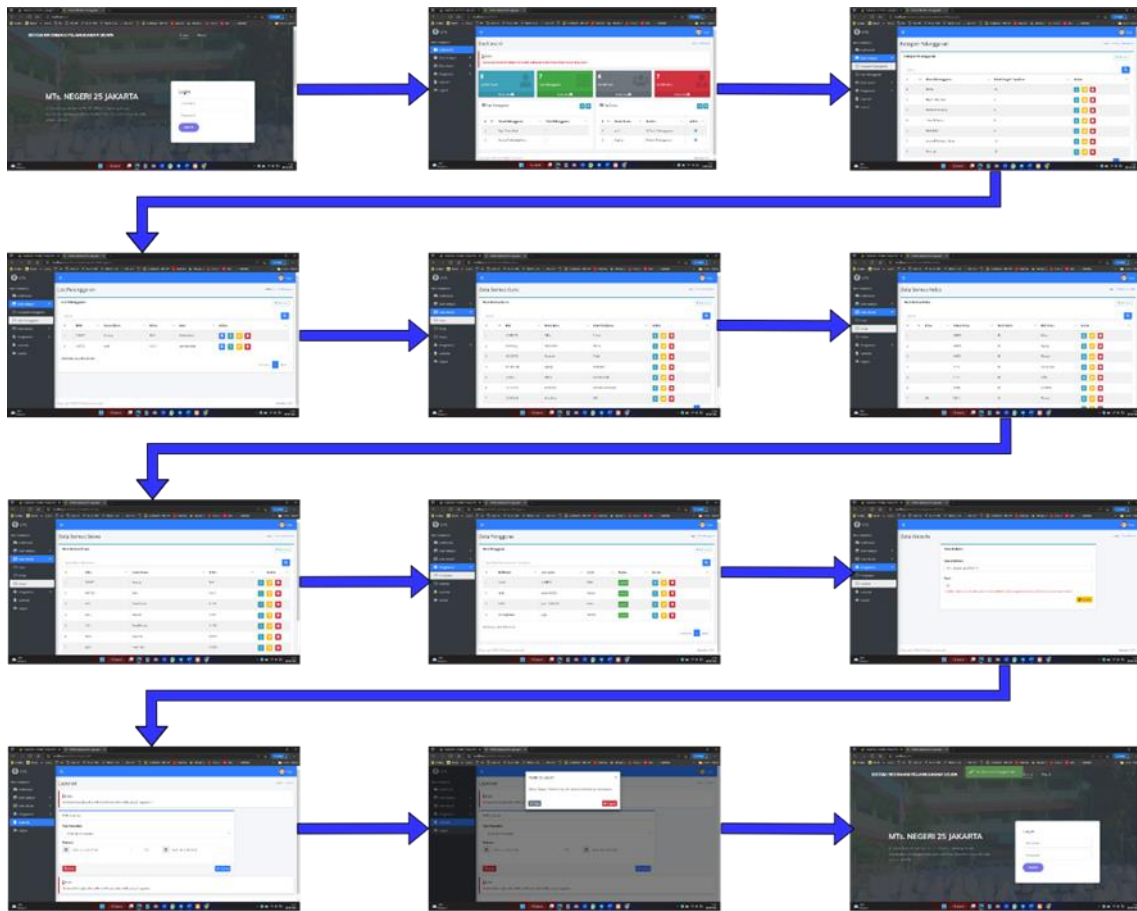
MTs. NEGERI 25 JAKARTA

Login

Dashboard

Kategori Pelanggaran

List Pelanggaran

Data Semua Guru

Data Semua Kelas

Data Semua Siswa

Data Pelanggar

Data Absensi

Laporan

MTs. NEGERI 25 JAKARTA

Login